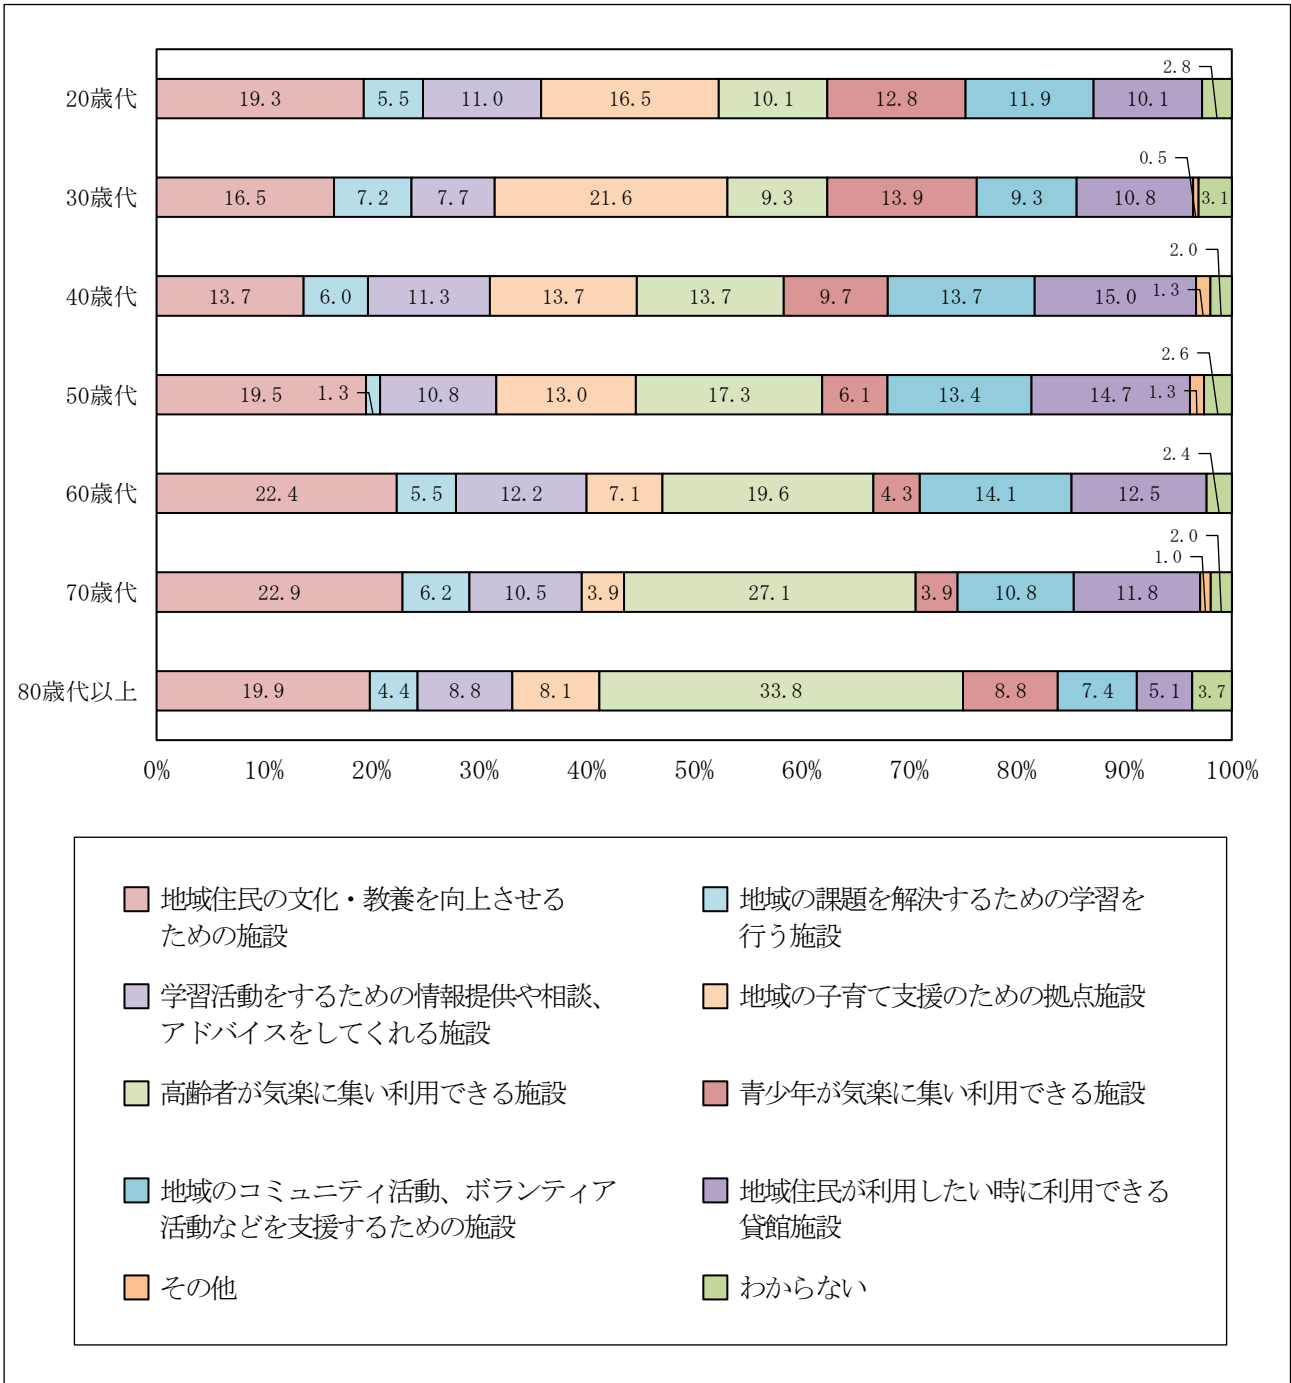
| | | | | | | | | | | |
|---|---|---|---|---|---|---|---|---|---|---|
| 20歳代 | 19.3 | 5.5 | 11.0 | 16.5 | 10.1 | 12.8 | 11.9 | 10.1 | | 2.8 |
| 30歳代 | 16.5 | 7.2 | 7.7 | 21.6 | 9.3 | 13.9 | 9.3 | 10.8 | 0.5 | 3.1 |
| 40歳代 | 13.7 | 6.0 | 11.3 | 13.7 | 13.7 | 9.7 | 13.7 | 15.0 | 1.3 | 2.0 |
| 50歳代 | 19.5 | 1.3 | 10.8 | 13.0 | 17.3 | 6.1 | 13.4 | 14.7 | 1.3 | 2.6 |
| 60歳代 | 22.4 | 5.5 | 12.2 | 7.1 | 19.6 | 4.3 | 14.1 | 12.5 | | 2.4 |
| 70歳代 | 22.9 | 6.2 | 10.5 | 3.9 | 27.1 | 3.9 | 10.8 | 11.8 | 1.0 | 2.0 |
| 80歳代以上 | 19.9 | 4.4 | 8.8 | 8.1 | 33.8 | 8.8 | 7.4 | 5.1 | | 3.7 |

0% 10% 20% 30% 40% 50% 60% 70% 80% 90% 100%

地域住民の文化・教養を向上させるための施設
地域の課題を解決するための学習を行う施設
学習活動をするための情報提供や相談、アドバイスをしてくれる施設
地域の子育て支援のための拠点施設
高齢者が気楽に集い利用できる施設
青少年が気楽に集い利用できる施設
地域のコミュニティ活動、ボランティア活動などを支援するための施設
地域住民が利用したい時に利用できる貸館施設
その他
わからない